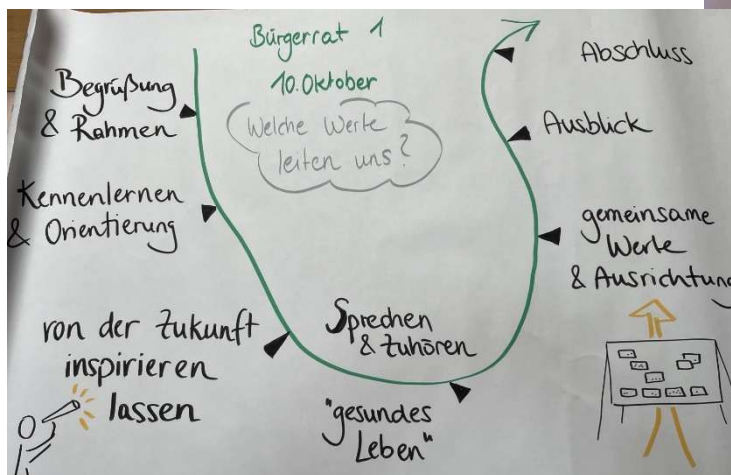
Bürgerrat 1

10. Oktober

Welche Werte leiten uns?

Begrüßung & Rahmen

Kennenlernen & Orientierung

von der Zukunft inspirieren lassen

Sprechen & zuhören

"gesundes Leben"

gemeinsame Werte & Ausrichtun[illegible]

Ausblick

Abschluss